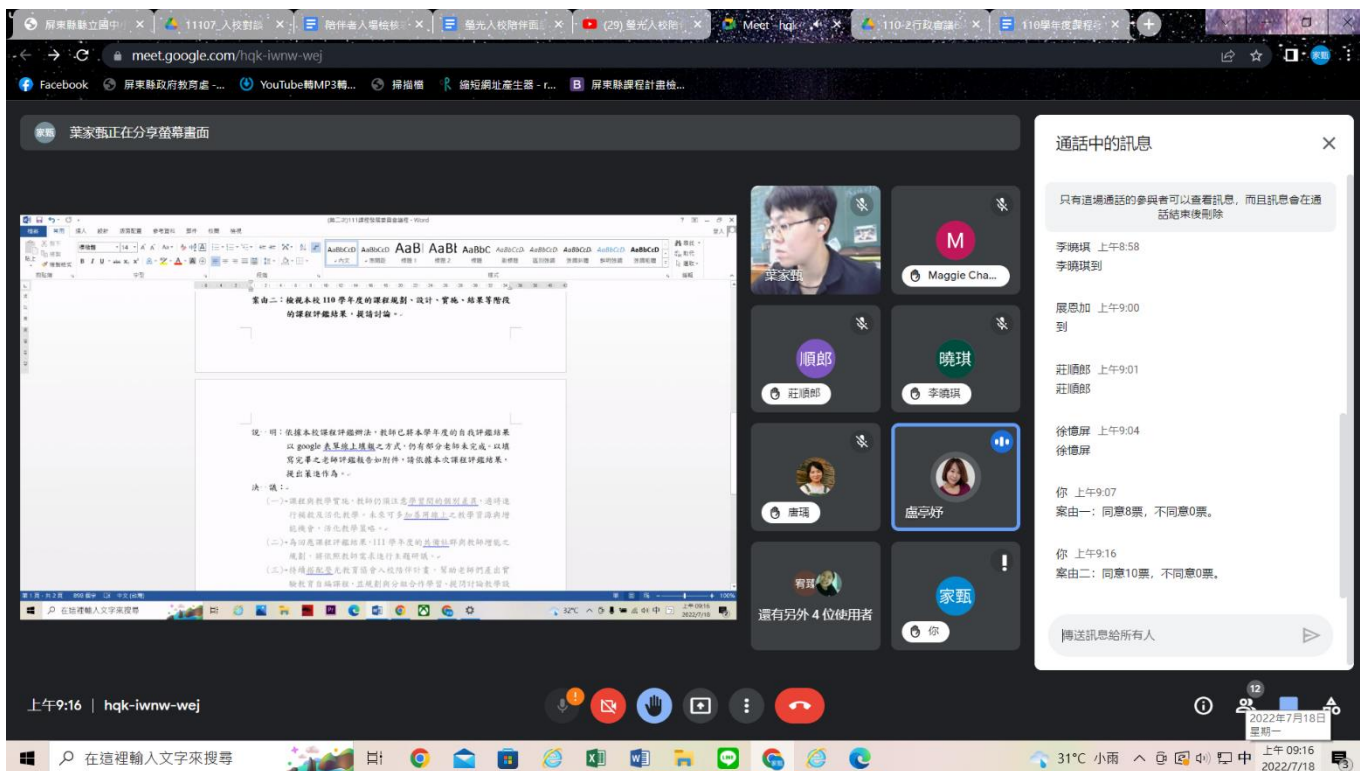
屏東縣立國中 × | 11107_入校訪談 × | 陪伴者入場檢核 × | 螢光入校陪伴面 × | (29) 螢光入校陪 × | Meet - hqk × | 110-2行政會議 × | 110學年度課程 × | +

meet.google.com/hqk-iwnw-wej

Facebook | 屏東縣政府教育處 -... | YouTube轉MP3轉... | 掃描檔 | 縮短網址產生器 - r... | 屏東縣課程計畫檢...

葉家甄正在分享螢幕畫面

(第二次)111課程發展委員會議程 - Word

案由二：檢視本校 110 學年度的課程規劃、設計、實施、結果等階段的課程評鑑結果，提請討論。

說　明：依據本校課程評鑑辦法，教師已將本學年度的自我評鑑結果以 google 表單線上填報之方式，仍有部分老師未完成，以填寫完畢之老師評鑑報告如附件，請依據本次課程評鑑結果，提出策進作為。

決　議：

(一)課程與教學實施，教師仍須注意學習問的個別差異，適時進行補救及活化教學，未來可多加善用線上之教學資源與增能機會，活化教學策略。

(二)為回應課程評鑑結果，111 學年度的共備社群與教師增能之規劃，請依照教師需求進行主題研議。

(三)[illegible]

在這裡輸入文字來搜尋

32°C 2022/7/18

葉家甄

M
Maggie Cha...

順郎
莊順郎

曉琪
李曉琪

唐瑀

盧亭妤

還有另外 4 位使用者

家甄
你

通話中的訊息

只有這通通話的參與者可以查看訊息，而且訊息會在通話結束後刪除

李曉琪 上午8:58
李曉琪到

展恩加 上午9:00
到

莊順郎 上午9:01
莊順郎

徐憶屏 上午9:04
徐憶屏

你 上午9:07
案由一：同意8票，不同意0票。

你 上午9:16
案由二：同意10票，不同意0票。

傳送訊息給所有人

上午9:16 | hqk-iwnw-wej

12

2022年7月18日
星期一

在這裡輸入文字來搜尋

31°C 小雨 中 上午 09:16 2022/7/18